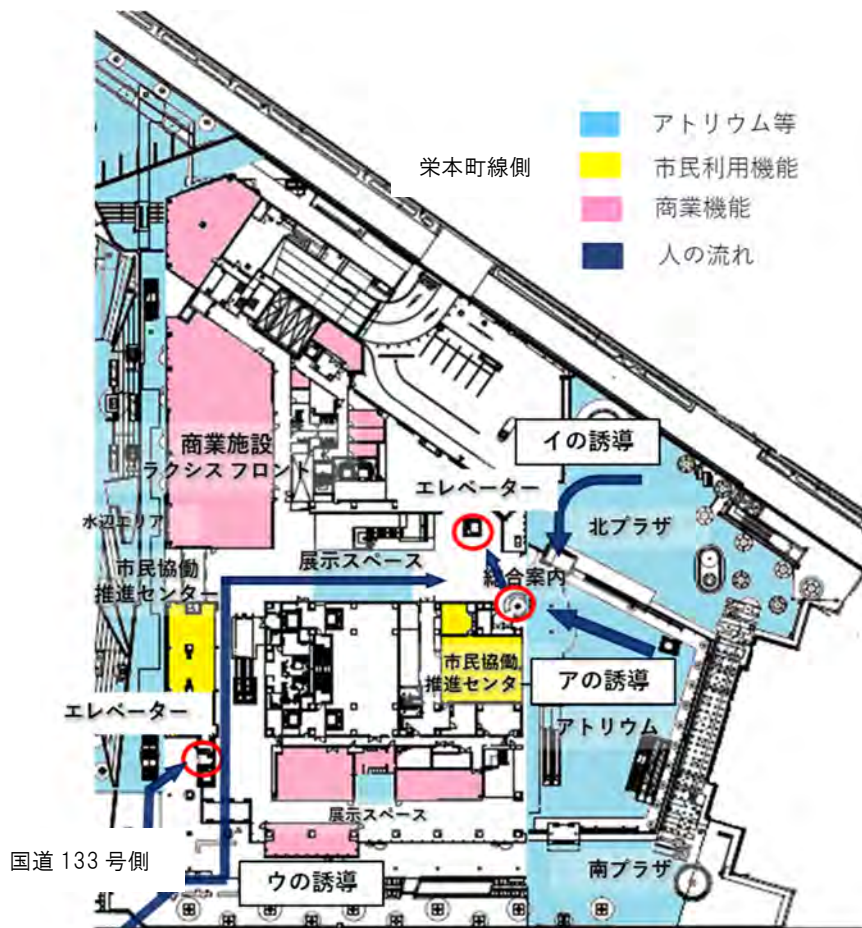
アトリウム等
市民利用機能
商業機能
人の流れ

栄本町線側

イの誘導

商業施設
ラクシス フロント

エレベーター

北プラザ

水辺エリア

市民協働
推進センター

展示スペース

総合案内

市民協働
推進センタ

アの誘導

アトリウム

エレベーター

展示スペース

国道 133 号側

ウの誘導

南プラザ